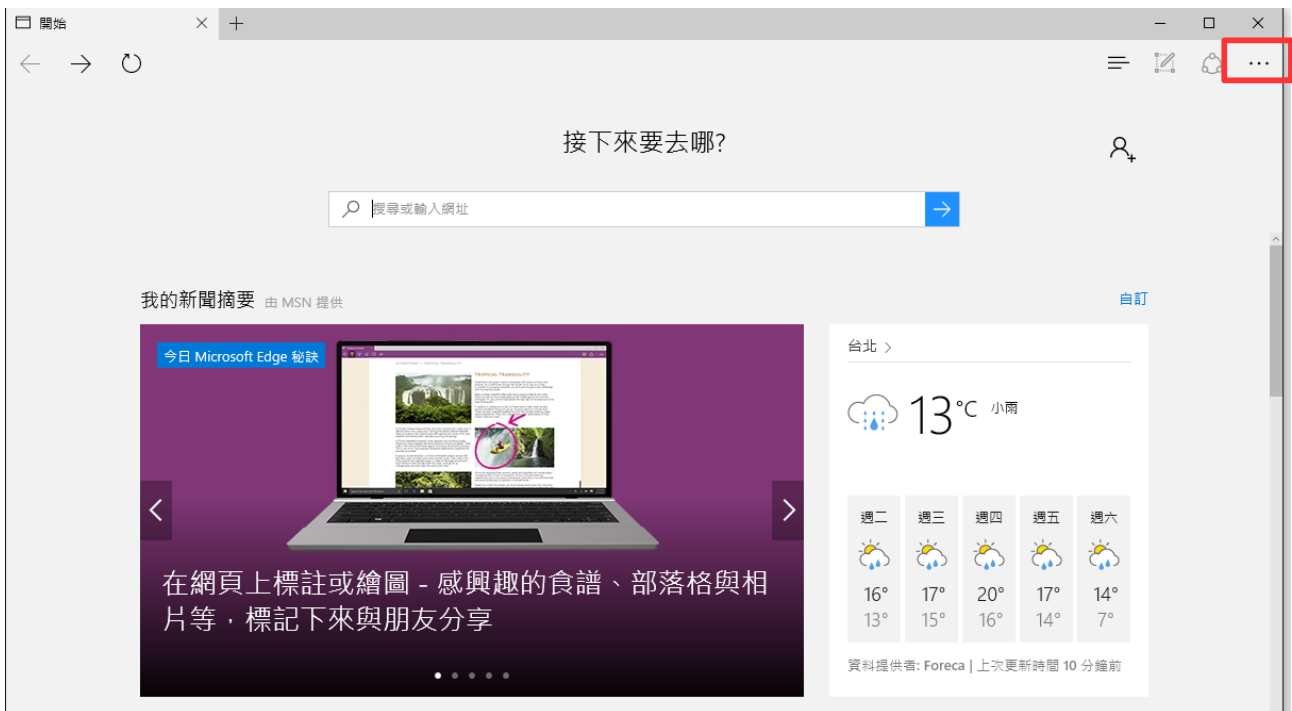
開始

接下來要去哪?

搜尋或輸入網址

我的新聞摘要 由 MSN 提供

自訂

今日 Microsoft Edge 秘訣

TROPICAL TRANQUILITY

在網頁上標註或繪圖 - 感興趣的食譜、部落格與相片等，標記下來與朋友分享

台北 >

13°C 小雨

| 週二 | 週三 | 週四 | 週五 | 週六 |
|---|---|---|---|---|
| 16° | 17° | 20° | 17° | 14° |
| 13° | 15° | 16° | 14° | 7° |

資料提供者: Foreca | 上次更新時間 10 分鐘前